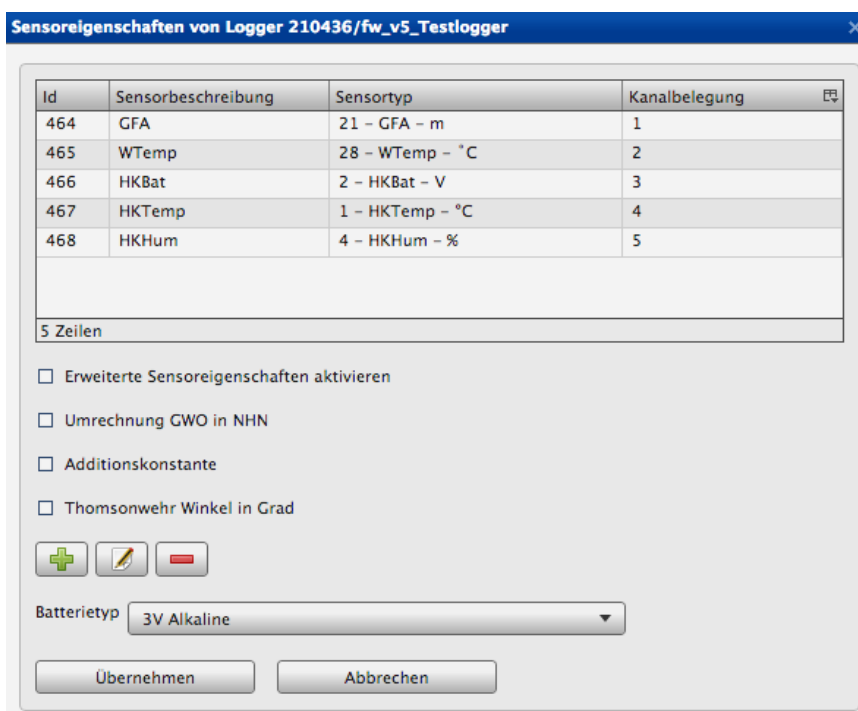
Sensoreigenschaften von Logger 210436/fw_v5_Testlogger

| Id | Sensorbeschreibung | Sensortyp | Kanalbelegung |
|---|---|---|---|
| 464 | GFA | 21 - GFA - m | 1 |
| 465 | WTemp | 28 - WTemp - ˚C | 2 |
| 466 | HKBat | 2 - HKBat - V | 3 |
| 467 | HKTemp | 1 - HKTemp - °C | 4 |
| 468 | HKHum | 4 - HKHum - % | 5 |

5 Zeilen

☐ Erweiterte Sensoreigenschaften aktivieren

☐ Umrechnung GWO in NHN

☐ Additionskonstante

☐ Thomsonwehr Winkel in Grad

Batterietyp 3V Alkaline

Übernehmen Abbrechen